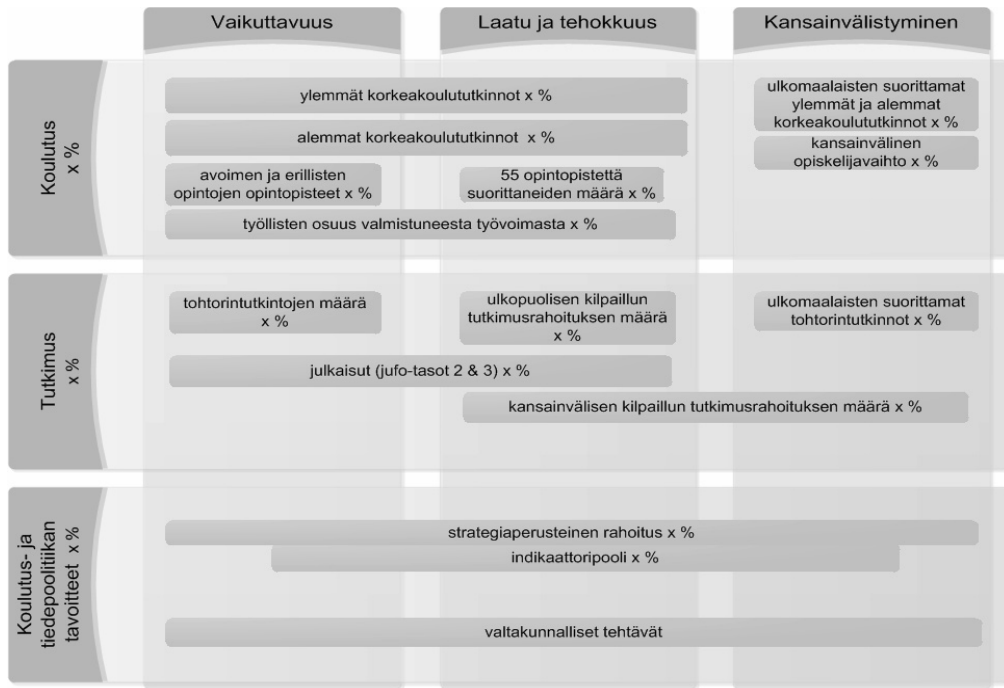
Vaikuttavuus

Laatu ja tehokkuus

Kansainvälistyminen

Koulutus x %

ylemmät korkeakoulututkinnot x %

alemmat korkeakoulututkinnot x %

avoimen ja erillisten opintojen opintopisteet x %

55 opintopistettä suorittaneiden määrä x %

työllisten osuus valmistuneesta työvoimasta x %

ulkomaalaisten suorittamat ylemmät ja alemmat korkeakoulututkinnot x %

kansainvälinen opiskelijavaihto x %

Tutkimus x %

tohtorintutkintojen määrä x %

ulkopuolisen kilpaillun tutkimusrahoituksen määrä x %

ulkomaalaisten suorittamat tohtorintutkinnot x %

julkaisut (jufo-tasot 2 & 3) x %

kansainvälisen kilpaillun tutkimusrahoituksen määrä x %

Koulutus- ja tiedepoolitiikan tavoitteet x %

strategiaperusteinen rahoitus x %

indikaattoripooli x %

valtakunnalliset tehtävät